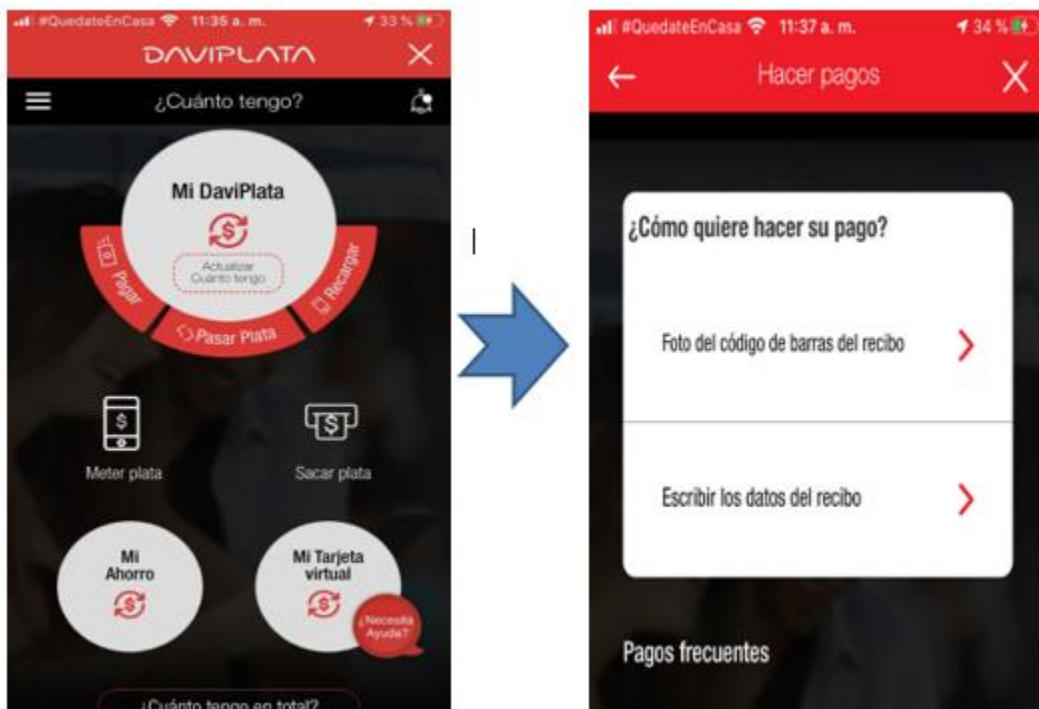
#QuedateEnCasa 11:35 a. m. 33 %

DAVIPLATA

¿Cuánto tengo?

Mi DaviPlata

Actualizar Cuánto tengo

Pagar

Pasar Plata

Recargar

Meter plata

Sacar plata

Mi Ahorro

Mi Tarjeta virtual

¿Necesita Ayuda?

¿Cuánto tengo en total?

#QuedateEnCasa 11:37 a. m. 34 %

Hacer pagos

¿Cómo quiere hacer su pago?

Foto del código de barras del recibo

Escribir los datos del recibo

Pagos frecuentes